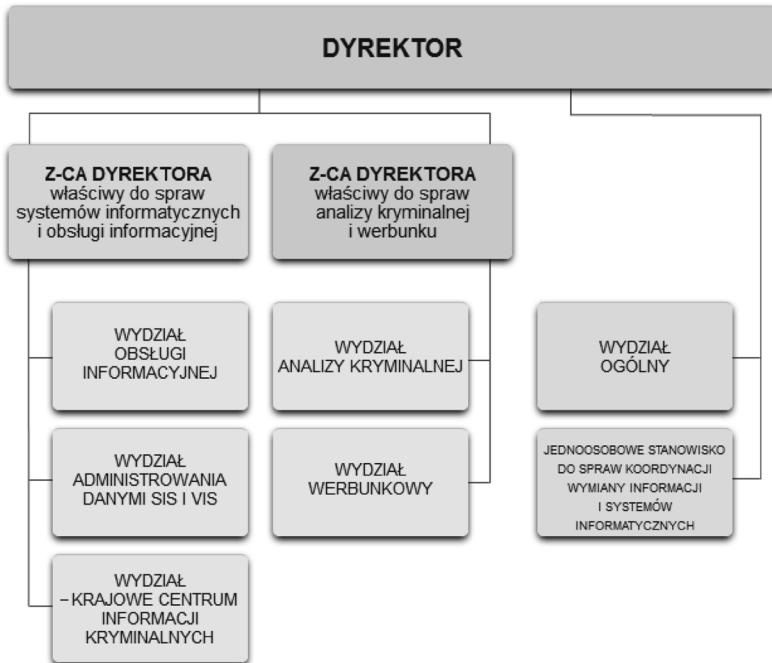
DYREKTOR

Z-CA DYREKTORA
właściwy do spraw systemów informatycznych i obsługi informacyjnej

Z-CA DYREKTORA
właściwy do spraw analizy kryminalnej i werbunku

WYDZIAŁ OBSŁUGI INFORMACYJNEJ

WYDZIAŁ ADMINISTROWANIA DANYMI SIS I VIS

WYDZIAŁ – KRAJOWE CENTRUM INFORMACJI KRYMINALNYCH

WYDZIAŁ ANALIZY KRYMINALNEJ

WYDZIAŁ WERBUNKOWY

WYDZIAŁ OGÓLNY

JEDNOOSOBOWE STANOWISKO DO SPRAW KOORDYNACJI WYMIANY INFORMACJI I SYSTEMÓW INFORMATYCZNYCH